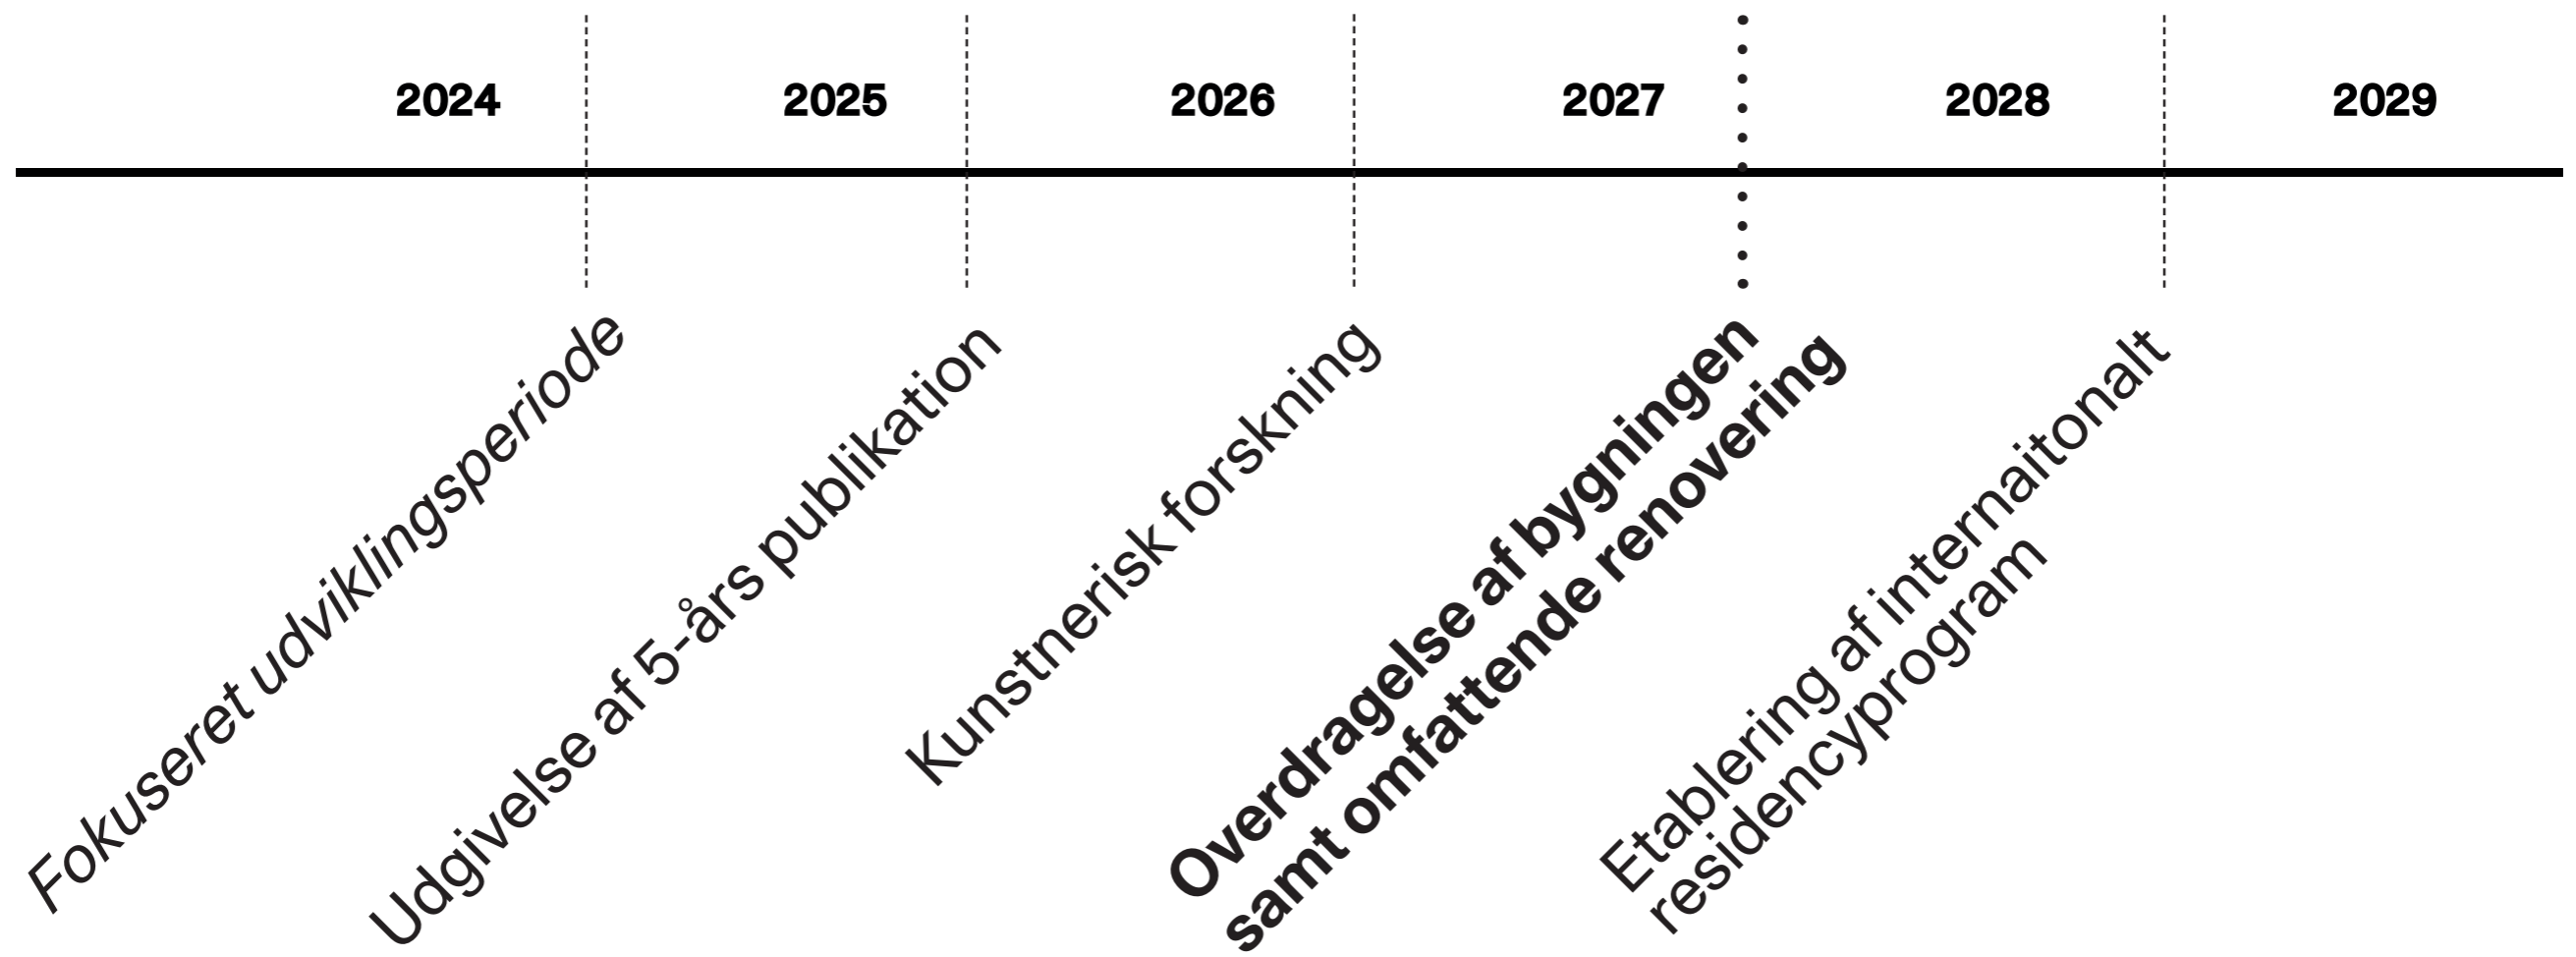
2024 2025 2026 2027 2028 2029

Fokuseret udviklingsperiode

Udgivelse af 5-års publikation

Kunstnerisk forskning

Overdragelse af bygningen samt omfattende renovering

Etablering af internaitonalt residencyprogram